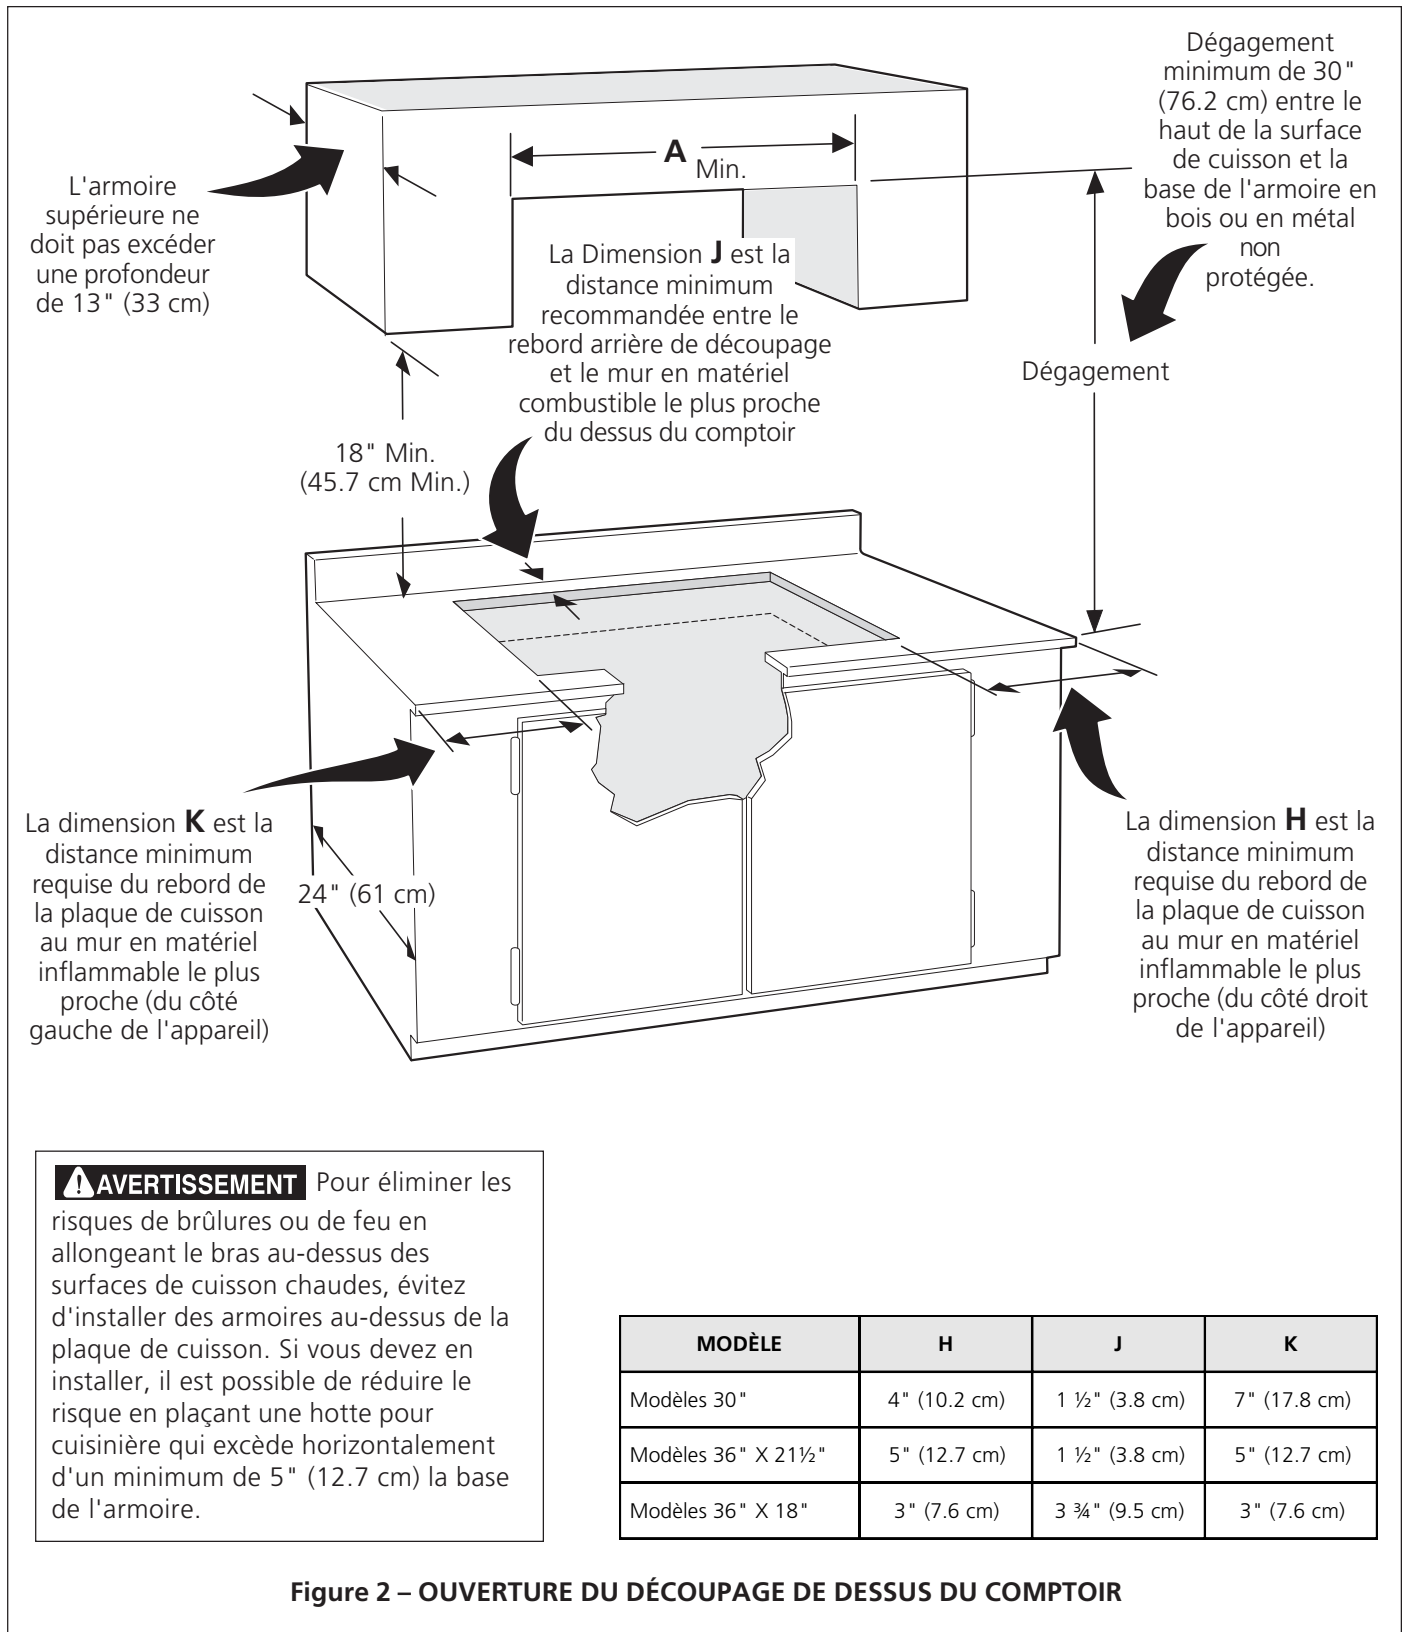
Dégagement minimum de 30" (76.2 cm) entre le haut de la surface de cuisson et la base de l'armoire en bois ou en métal non protégée.

A Min.

L'armoire supérieure ne doit pas excéder une profondeur de 13" (33 cm)

La Dimension J est la distance minimum recommandée entre le rebord arrière de découpage et le mur en matériel combustible le plus proche du dessus du comptoir

Dégagement

18" Min. (45.7 cm Min.)

La dimension K est la distance minimum requise du rebord de la plaque de cuisson au mur en matériel inflammable le plus proche (du côté gauche de l'appareil)

24" (61 cm)

La dimension H est la distance minimum requise du rebord de la plaque de cuisson au mur en matériel inflammable le plus proche (du côté droit de l'appareil)

AVERTISSEMENT Pour éliminer les risques de brûlures ou de feu en allongeant le bras au-dessus des surfaces de cuisson chaudes, évitez d'installer des armoires au-dessus de la plaque de cuisson. Si vous devez en installer, il est possible de réduire le risque en plaçant une hotte pour cuisinière qui excède horizontalement d'un minimum de 5" (12.7 cm) la base de l'armoire.

| MODÈLE | H | J | K |
|---|---|---|---|
| Modèles 30" | 4" (10.2 cm) | 1 ½" (3.8 cm) | 7" (17.8 cm) |
| Modèles 36" X 21½" | 5" (12.7 cm) | 1 ½" (3.8 cm) | 5" (12.7 cm) |
| Modèles 36" X 18" | 3" (7.6 cm) | 3 ¾" (9.5 cm) | 3" (7.6 cm) |

Figure 2 – OUVERTURE DU DÉCOUPAGE DE DESSUS DU COMPTOIR